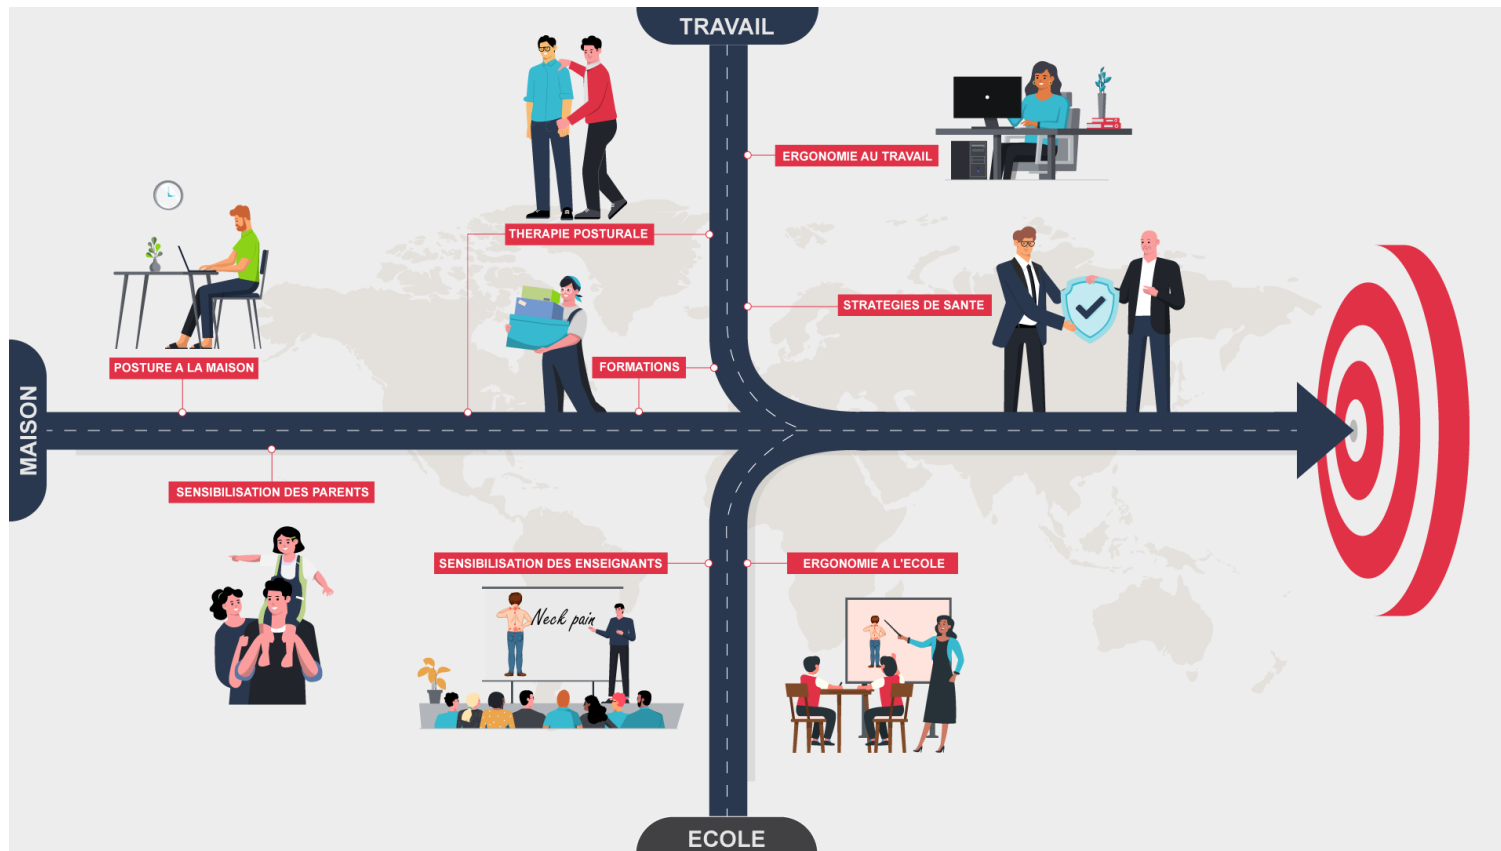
TRAVAIL

ERGONOMIE AU TRAVAIL

THERAPIE POSTURALE

STRATEGIES DE SANTE

FORMATIONS

POSTURE A LA MAISON

MAISON

SENSIBILISATION DES PARENTS

SENSIBILISATION DES ENSEIGNANTS

ERGONOMIE A L'ECOLE

Neck pain

ECOLE